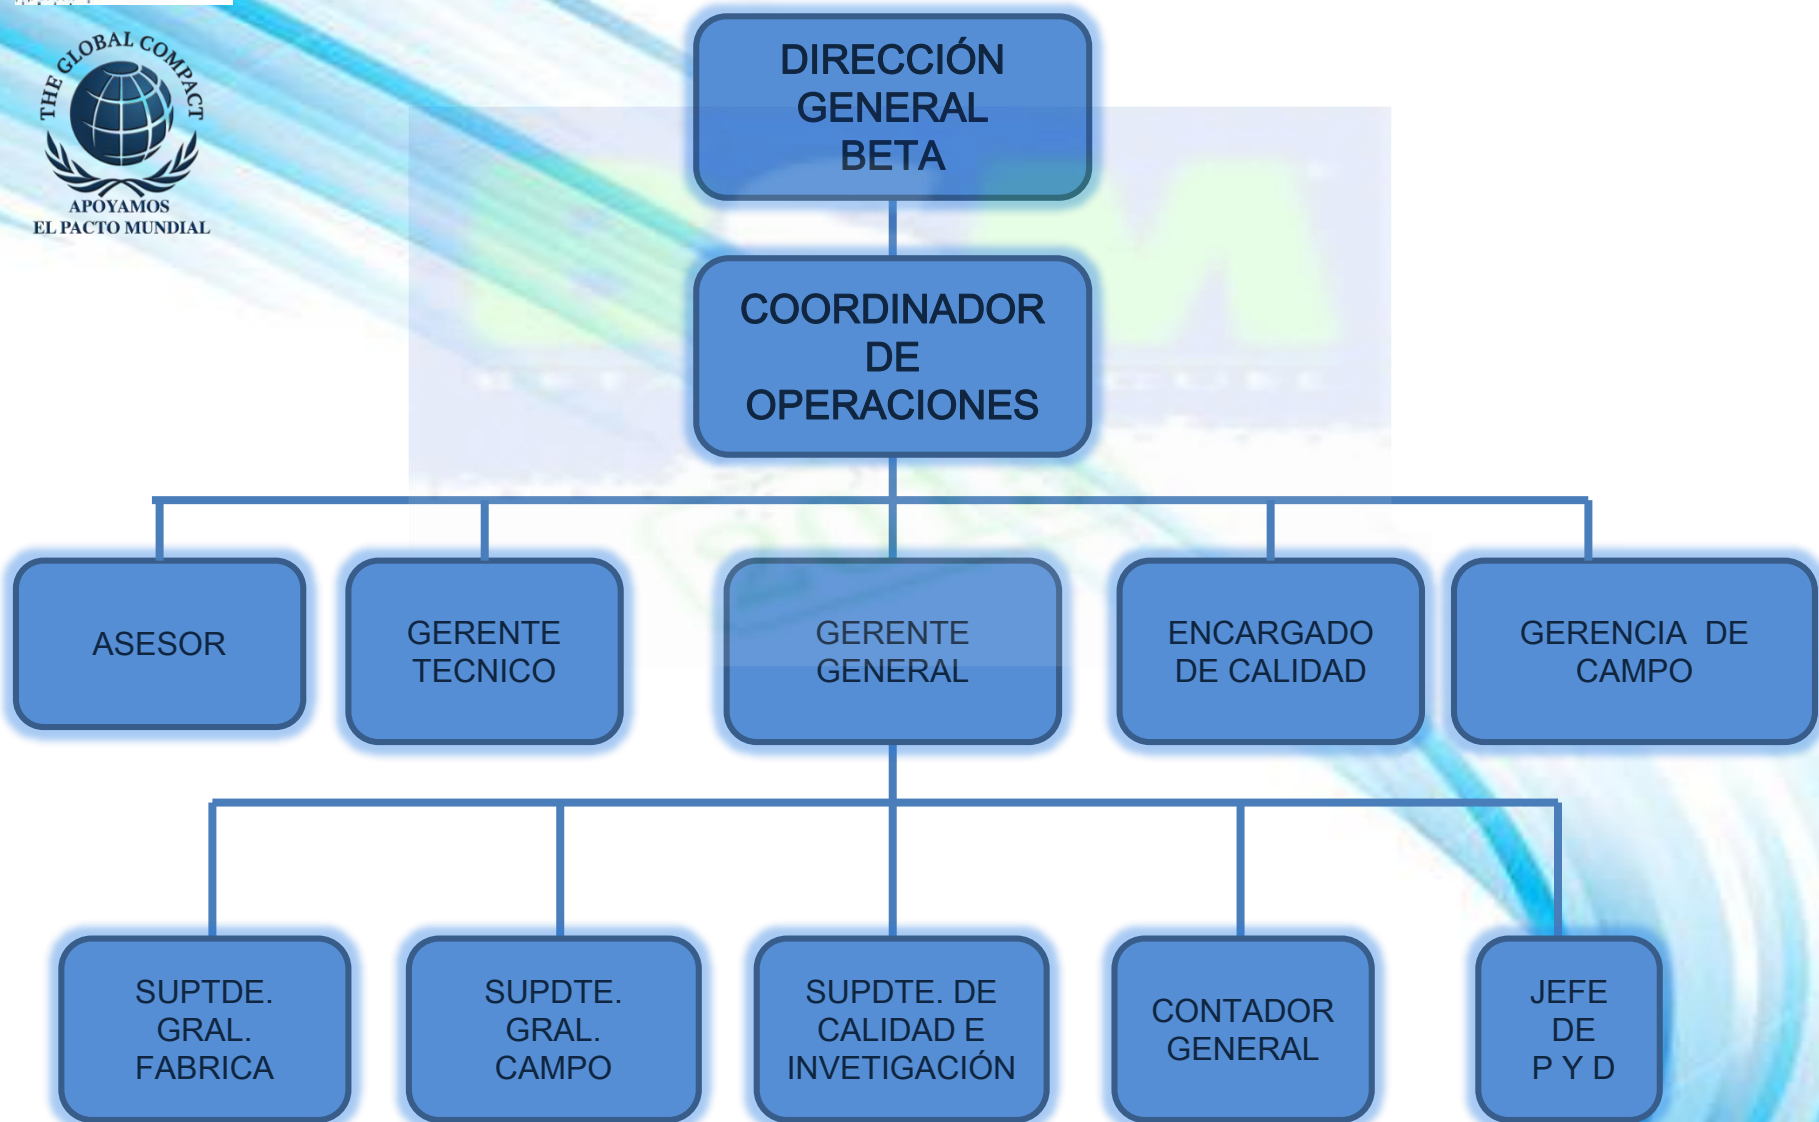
THE GLOBAL COMPACT
APOYAMOS
EL PACTO MUNDIAL

DIRECCIÓN GENERAL BETA

COORDINADOR DE OPERACIONES

ASESOR

GERENTE TECNICO

GERENTE GENERAL

ENCARGADO DE CALIDAD

GERENCIA DE CAMPO

SUPTDE. GRAL. FABRICA

SUPDTE. GRAL. CAMPO

SUPDTE. DE CALIDAD E INVETIGACIÓN

CONTADOR GENERAL

JEFE DE P Y D